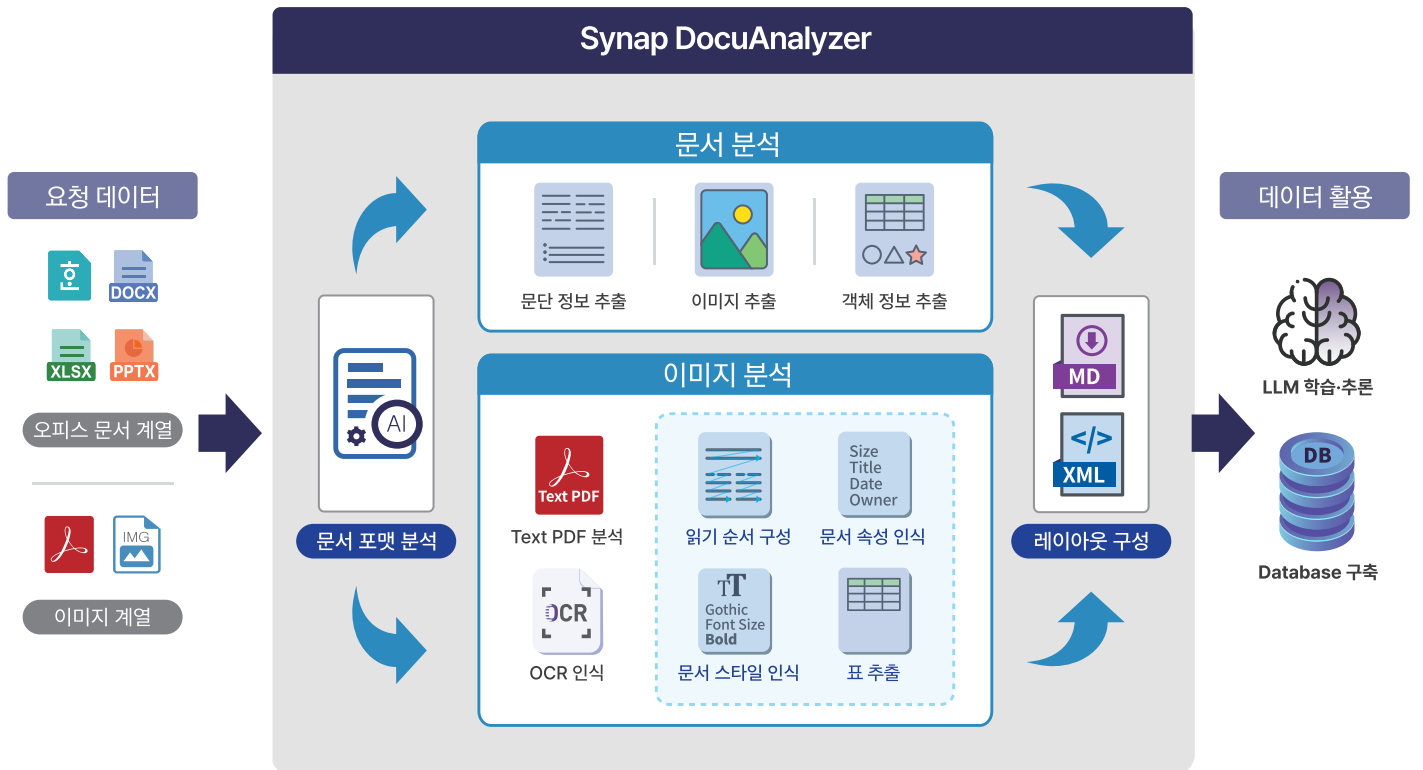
Synap DocuAnalyzer

요청 데이터

한

DOCX

XLSX

PPTX

오피스 문서 계열

IMG

이미지 계열

AI

문서 포맷 분석

문서 분석

문단 정보 추출

이미지 추출

객체 정보 추출

이미지 분석

Text PDF

Text PDF 분석

OCR

OCR 인식

읽기 순서 구성

Size
Title
Date
Owner

문서 속성 인식

TT
Gothic
Font Size
Bold

문서 스타일 인식

표 추출

MD

</>
XML

레이아웃 구성

데이터 활용

LLM 학습·추론

DB

Database 구축